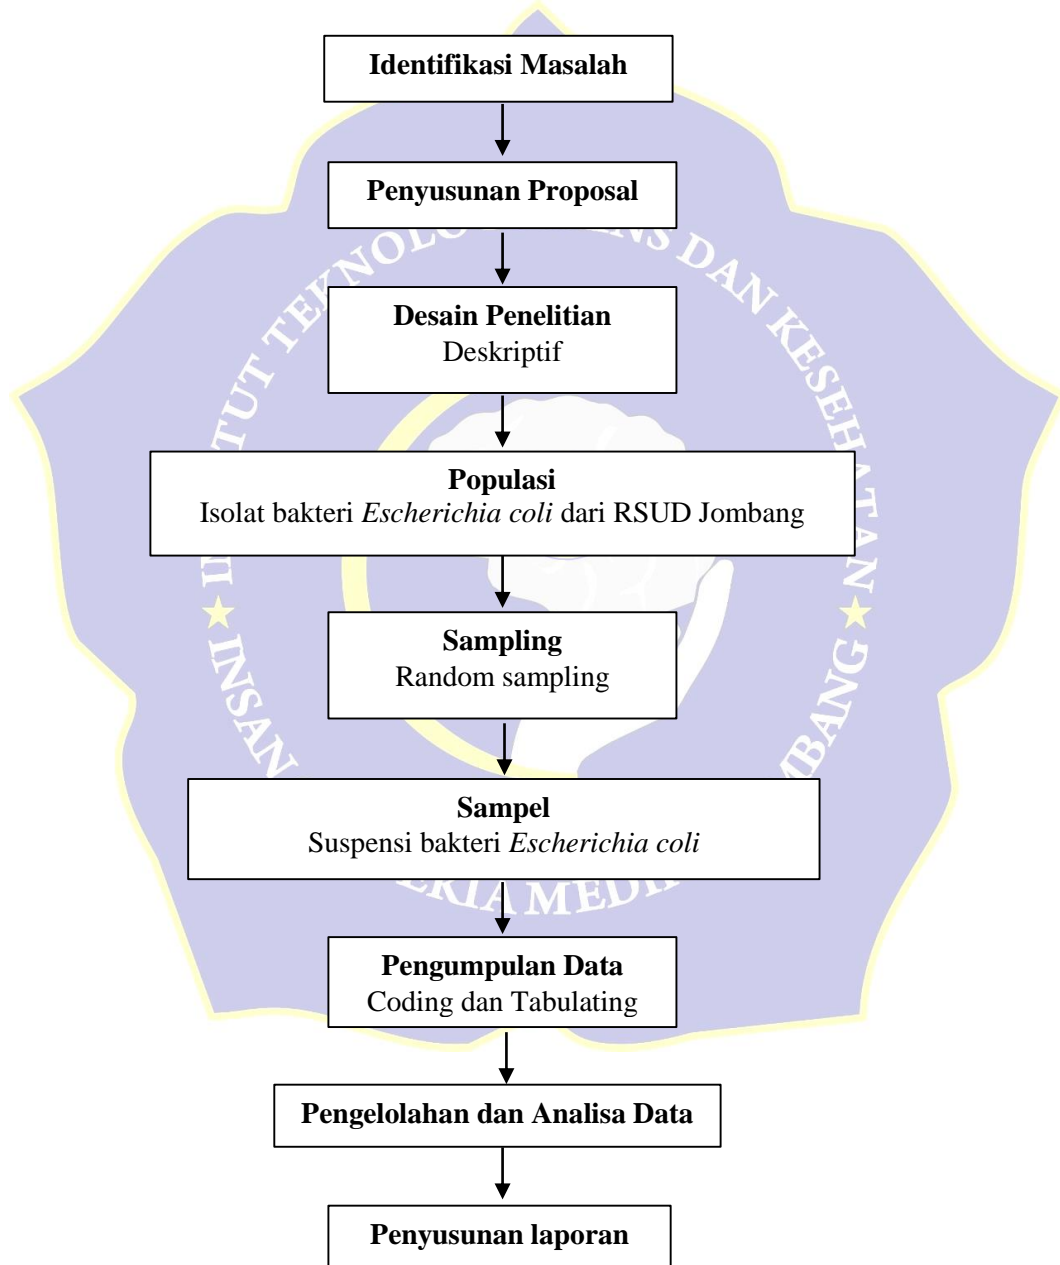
Identifikasi Masalah

Penyusunan Proposal

Desain Penelitian
Deskriptif

Populasi
Isolat bakteri *Escherichia coli* dari RSUD Jombang

Sampling
Random sampling

Sampel
Suspensi bakteri *Escherichia coli*

Pengumpulan Data
Coding dan Tabulating

Pengelolahan dan Analisa Data

Penyusunan laporan